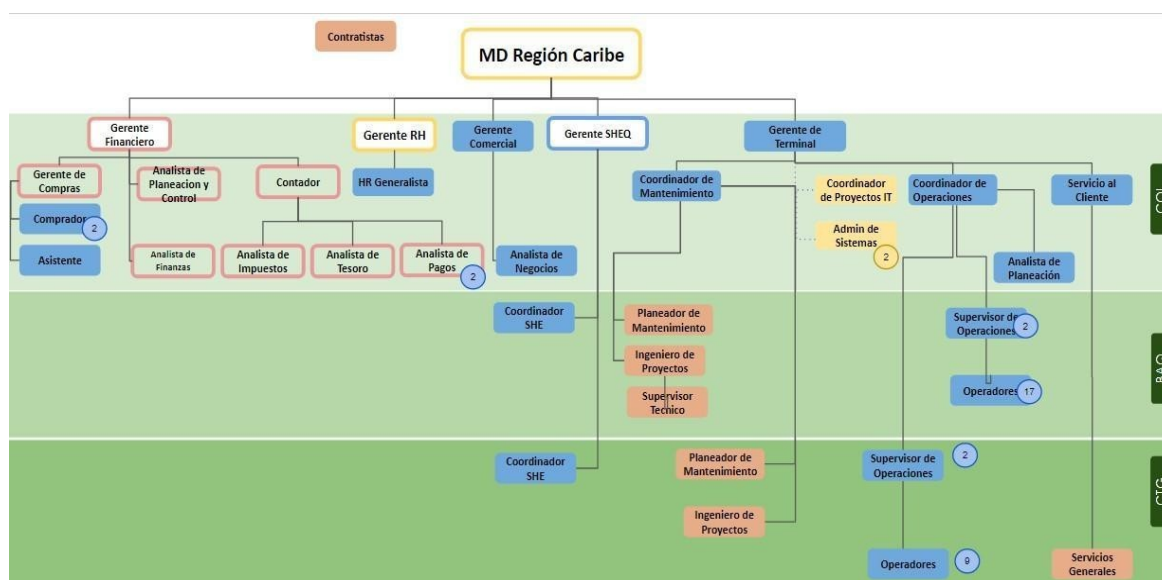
Contratistas

MD Región Caribe

Gerente Financiero

Gerente RH

Gerente Comercial

Gerente SHEQ

Gerente de Terminal

Gerente de Compras

Comprador 2

Asistente

Analista de Planeacion y Control

Analista de Finanzas

Contador

Analista de Impuestos

Analista de Tesoro

Analista de Pagos 2

HR Generalista

Analista de Negocios

Coordinador de Mantenimiento

Coordinador de Proyectos IT

Admin de Sistemas 2

Coordinador de Operaciones

Servicio al Cliente

Analista de Planeación

COL

Coordinador SHE

Planeador de Mantenimiento

Ingeniero de Proyectos

Supervisor Tecnico

Supervisor de Operaciones 2

Operadores 17

BAQ

Coordinador SHE

Planeador de Mantenimiento

Ingeniero de Proyectos

Supervisor de Operaciones 2

Operadores 9

Servicios Generales

CTG